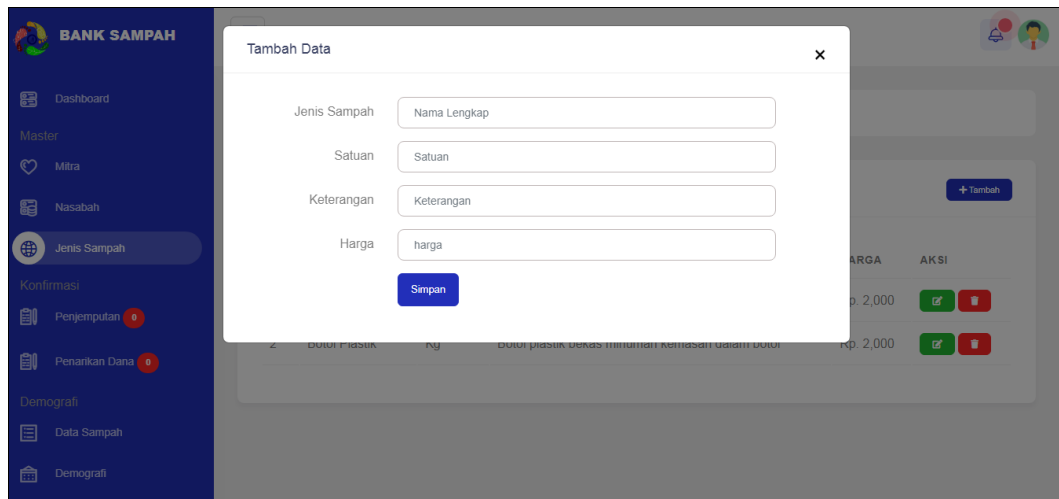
BANK SAMPAH

Dashboard
Master
Mitra
Nasabah
Jenis Sampah
Konfirmasi
Penjemputan 0
Penarikan Dana 0
Demografi
Data Sampah
Demografi

Tambah Data ×

Jenis Sampah Nama Lengkap
Satuan Satuan
Keterangan Keterangan
Harga harga

Simpan

+ Tambah

ARGA AKSI
p. 2,000
2 Botol Plastik Kg Botol plastik bekas minuman kemasan dalam botol Rp. 2,000